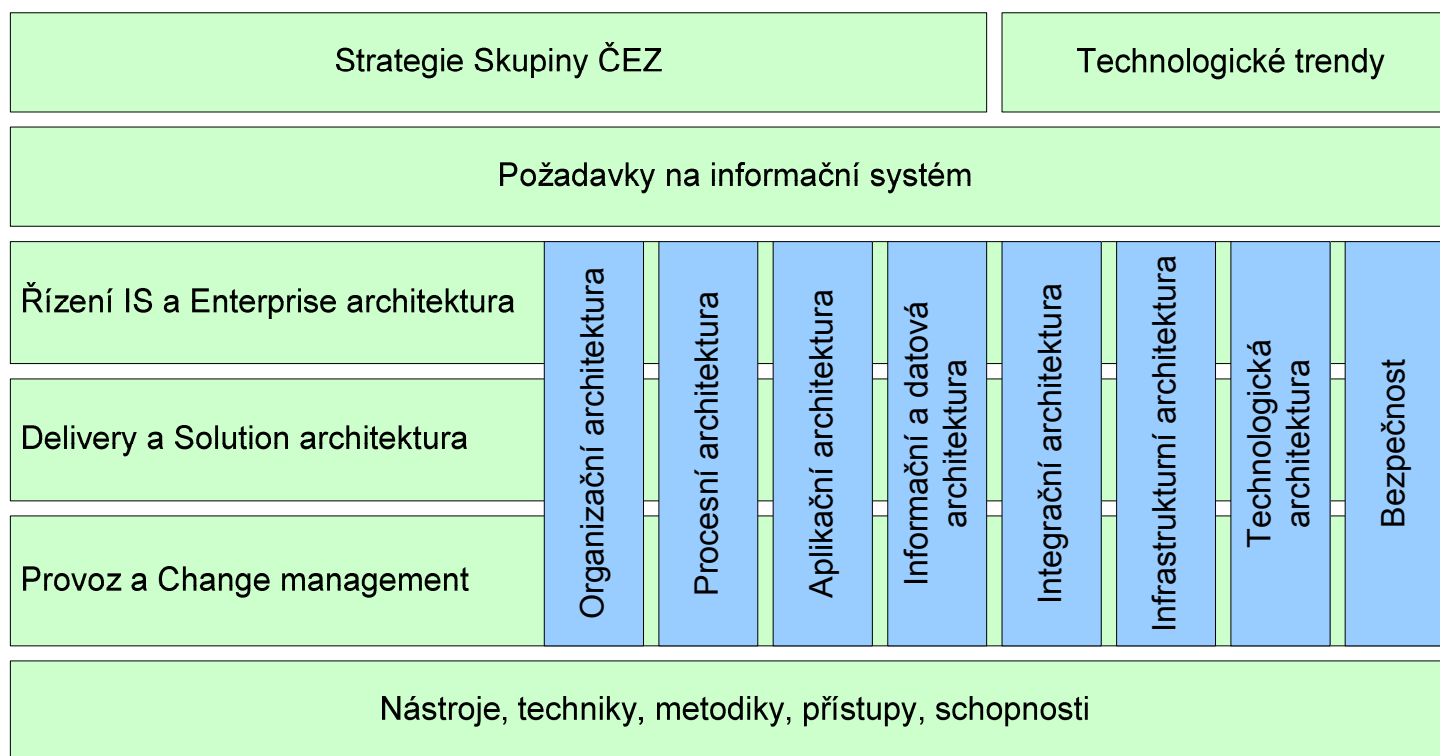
Strategie Skupiny ČEZ

Technologické trendy

Požadavky na informační systém

Řízení IS a Enterprise architektura

Delivery a Solution architektura

Provoz a Change management

Organizační architektura

Procesní architektura

Aplikační architektura

Informační a datová architektura

Integrační architektura

Infrastrukturní architektura

Technologická architektura

Bezpečnost

Nástroje, techniky, metodiky, přístupy, schopnosti